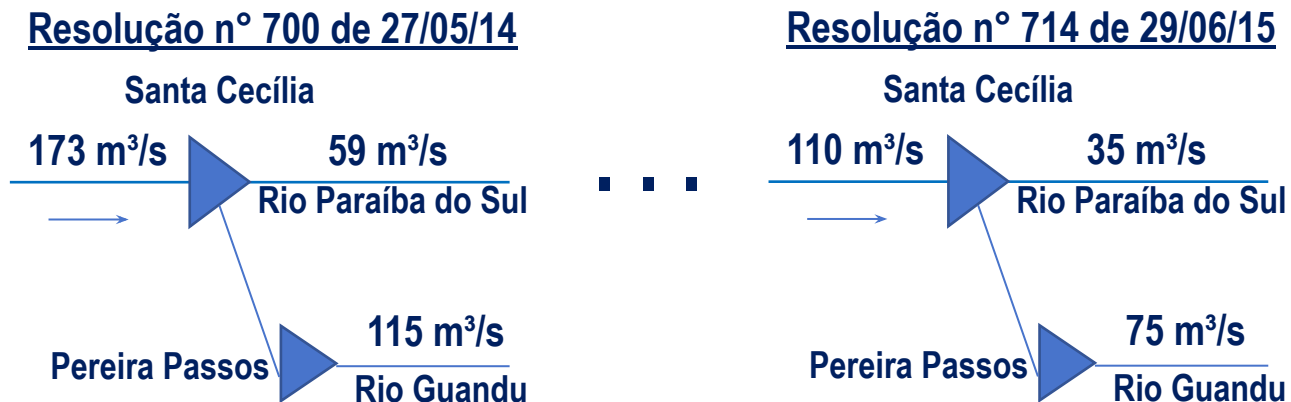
Resolução n° 700 de 27/05/14

Santa Cecília

173 m³/s

59 m³/s

Rio Paraíba do Sul

115 m³/s

Pereira Passos

Rio Guandu

. . .

Resolução n° 714 de 29/06/15

Santa Cecília

110 m³/s

35 m³/s

Rio Paraíba do Sul

75 m³/s

Pereira Passos

Rio Guandu